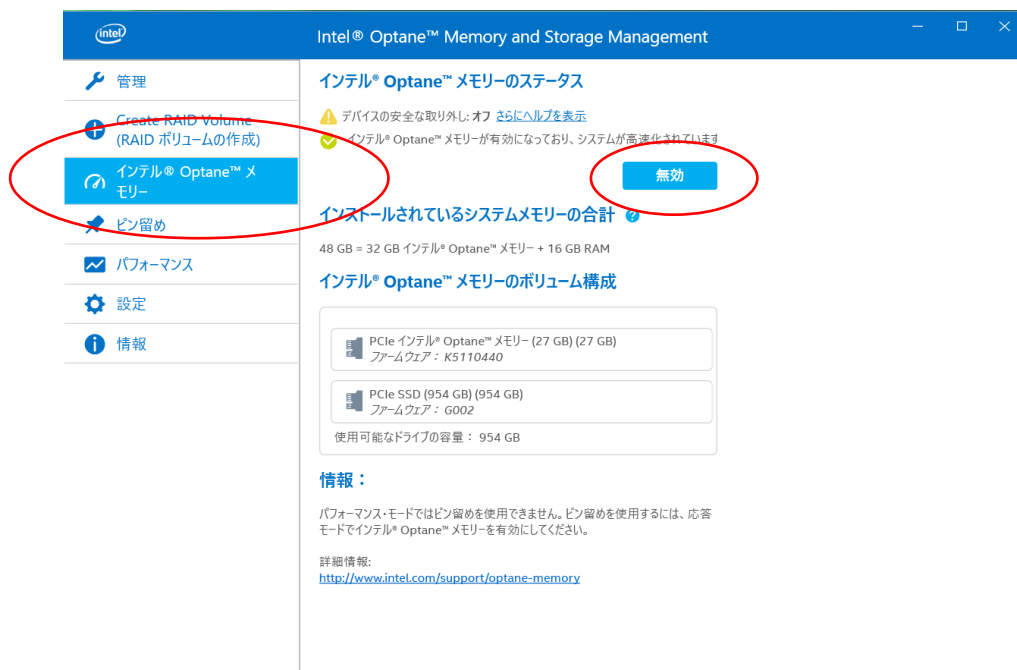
intel

Intel® Optane™ Memory and Storage Management

管理

Create RAID Volume
(RAID ボリュームの作成)

インテル® Optane™ メモリー

ピン留め

パフォーマンス

設定

情報

インテル® Optane™ メモリーのステータス

デバイスの安全な取り外し: オフ さらにヘルプを表示

インテル® Optane™ メモリーが有効になっており、システムが高速化されています

無効

インストールされているシステムメモリーの合計

48 GB = 32 GB インテル® Optane™ メモリー + 16 GB RAM

インテル® Optane™ メモリーのボリューム構成

PCIe インテル® Optane™ メモリー (27 GB) (27 GB)
ファームウェア: K5110440

PCIe SSD (954 GB) (954 GB)
ファームウェア: G002

使用可能なドライブの容量: 954 GB

情報:

パフォーマンス・モードではピン留めを使用できません。ピン留めを使用するには、応答モードでインテル® Optane™ メモリーを有効にしてください。

詳細情報:
http://www.intel.com/support/optane-memory